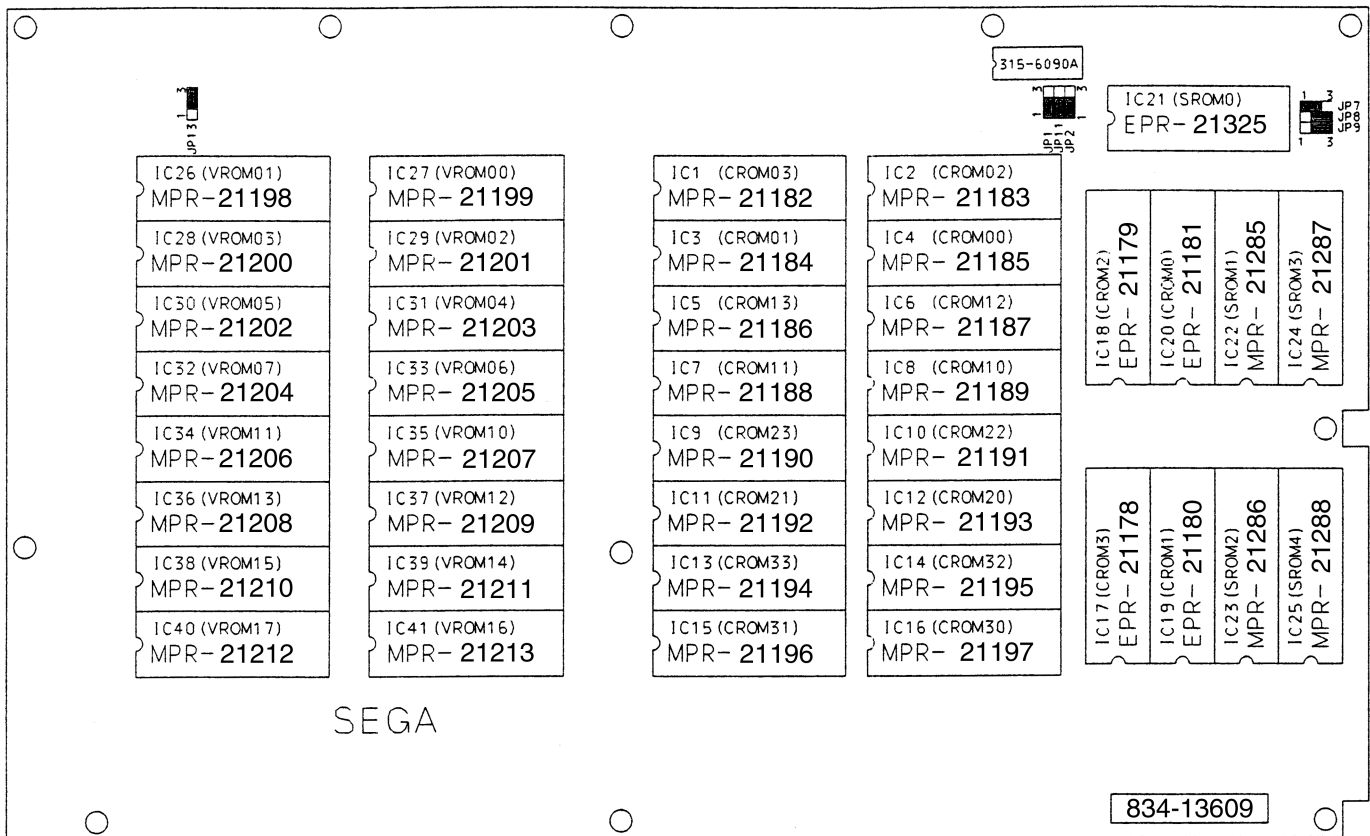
315-6090A

3
1
JP13

3
1
JP1 JP11 JP2 3

IC21 (SROM0)
EPR-21325

1 3
JP7
JP8
JP9
1 3

IC26 (VROM01)
MPR-21198

IC27 (VROM00)
MPR-21199

IC1 (CROM03)
MPR-21182

IC2 (CROM02)
MPR-21183

IC28 (VROM03)
MPR-21200

IC29 (VROM02)
MPR-21201

IC3 (CROM01)
MPR-21184

IC4 (CROM00)
MPR-21185

IC30 (VROM05)
MPR-21202

IC31 (VROM04)
MPR-21203

IC5 (CROM13)
MPR-21186

IC6 (CROM12)
MPR-21187

IC32 (VROM07)
MPR-21204

IC33 (VROM06)
MPR-21205

IC7 (CROM11)
MPR-21188

IC8 (CROM10)
MPR-21189

IC34 (VROM11)
MPR-21206

IC35 (VROM10)
MPR-21207

IC9 (CROM23)
MPR-21190

IC10 (CROM22)
MPR-21191

IC36 (VROM13)
MPR-21208

IC37 (VROM12)
MPR-21209

IC11 (CROM21)
MPR-21192

IC12 (CROM20)
MPR-21193

IC38 (VROM15)
MPR-21210

IC39 (VROM14)
MPR-21211

IC13 (CROM33)
MPR-21194

IC14 (CROM32)
MPR-21195

IC40 (VROM17)
MPR-21212

IC41 (VROM16)
MPR-21213

IC15 (CROM31)
MPR-21196

IC16 (CROM30)
MPR-21197

IC18 (CROM2)
EPR- 21179

IC20 (CROM0)
EPR- 21181

IC22 (SROM1)
MPR- 21285

IC24 (SROM3)
MPR- 21287

IC17 (CROM3)
EPR- 21178

IC19 (CROM1)
EPR- 21180

IC23 (SROM2)
MPR- 21286

IC25 (SROM4)
MPR- 21288

SEGA

834-13609